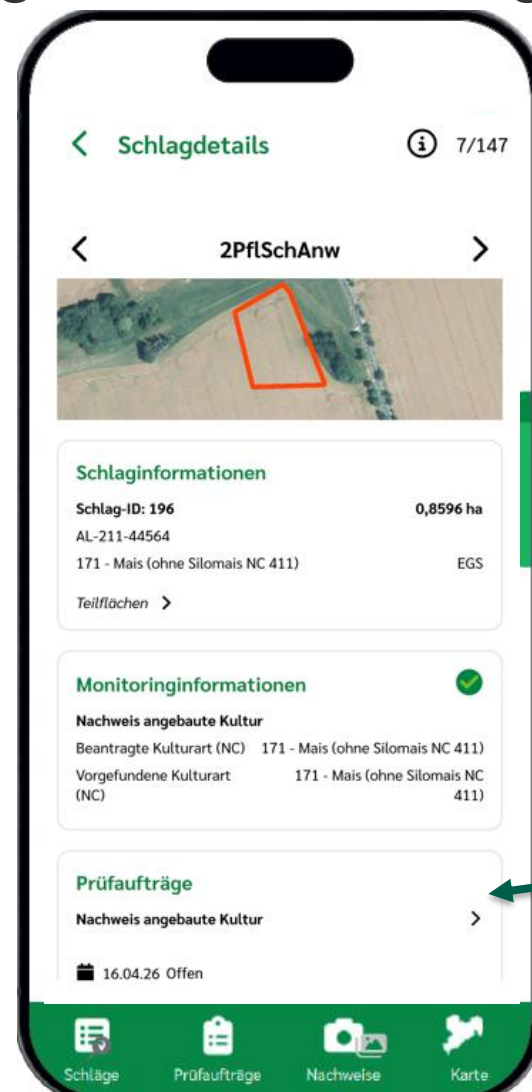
Schlagdetails 7/147

2PflSchAnw

Schlaginformationen

Schlag-ID: 196 0,8596 ha

AL-211-44564

171 - Mais (ohne Silomais NC 411) EGS

Teilflächen

Monitoringinformationen

Nachweis angebaute Kultur

Beantragte Kulturart (NC) 171 - Mais (ohne Silomais NC 411)

Vorgefundene Kulturart (NC) 171 - Mais (ohne Silomais NC 411)

Prüfaufträge

Nachweis angebaute Kultur

16.04.26 Offen

Schläge Prüfaufträge Nachweise Karte